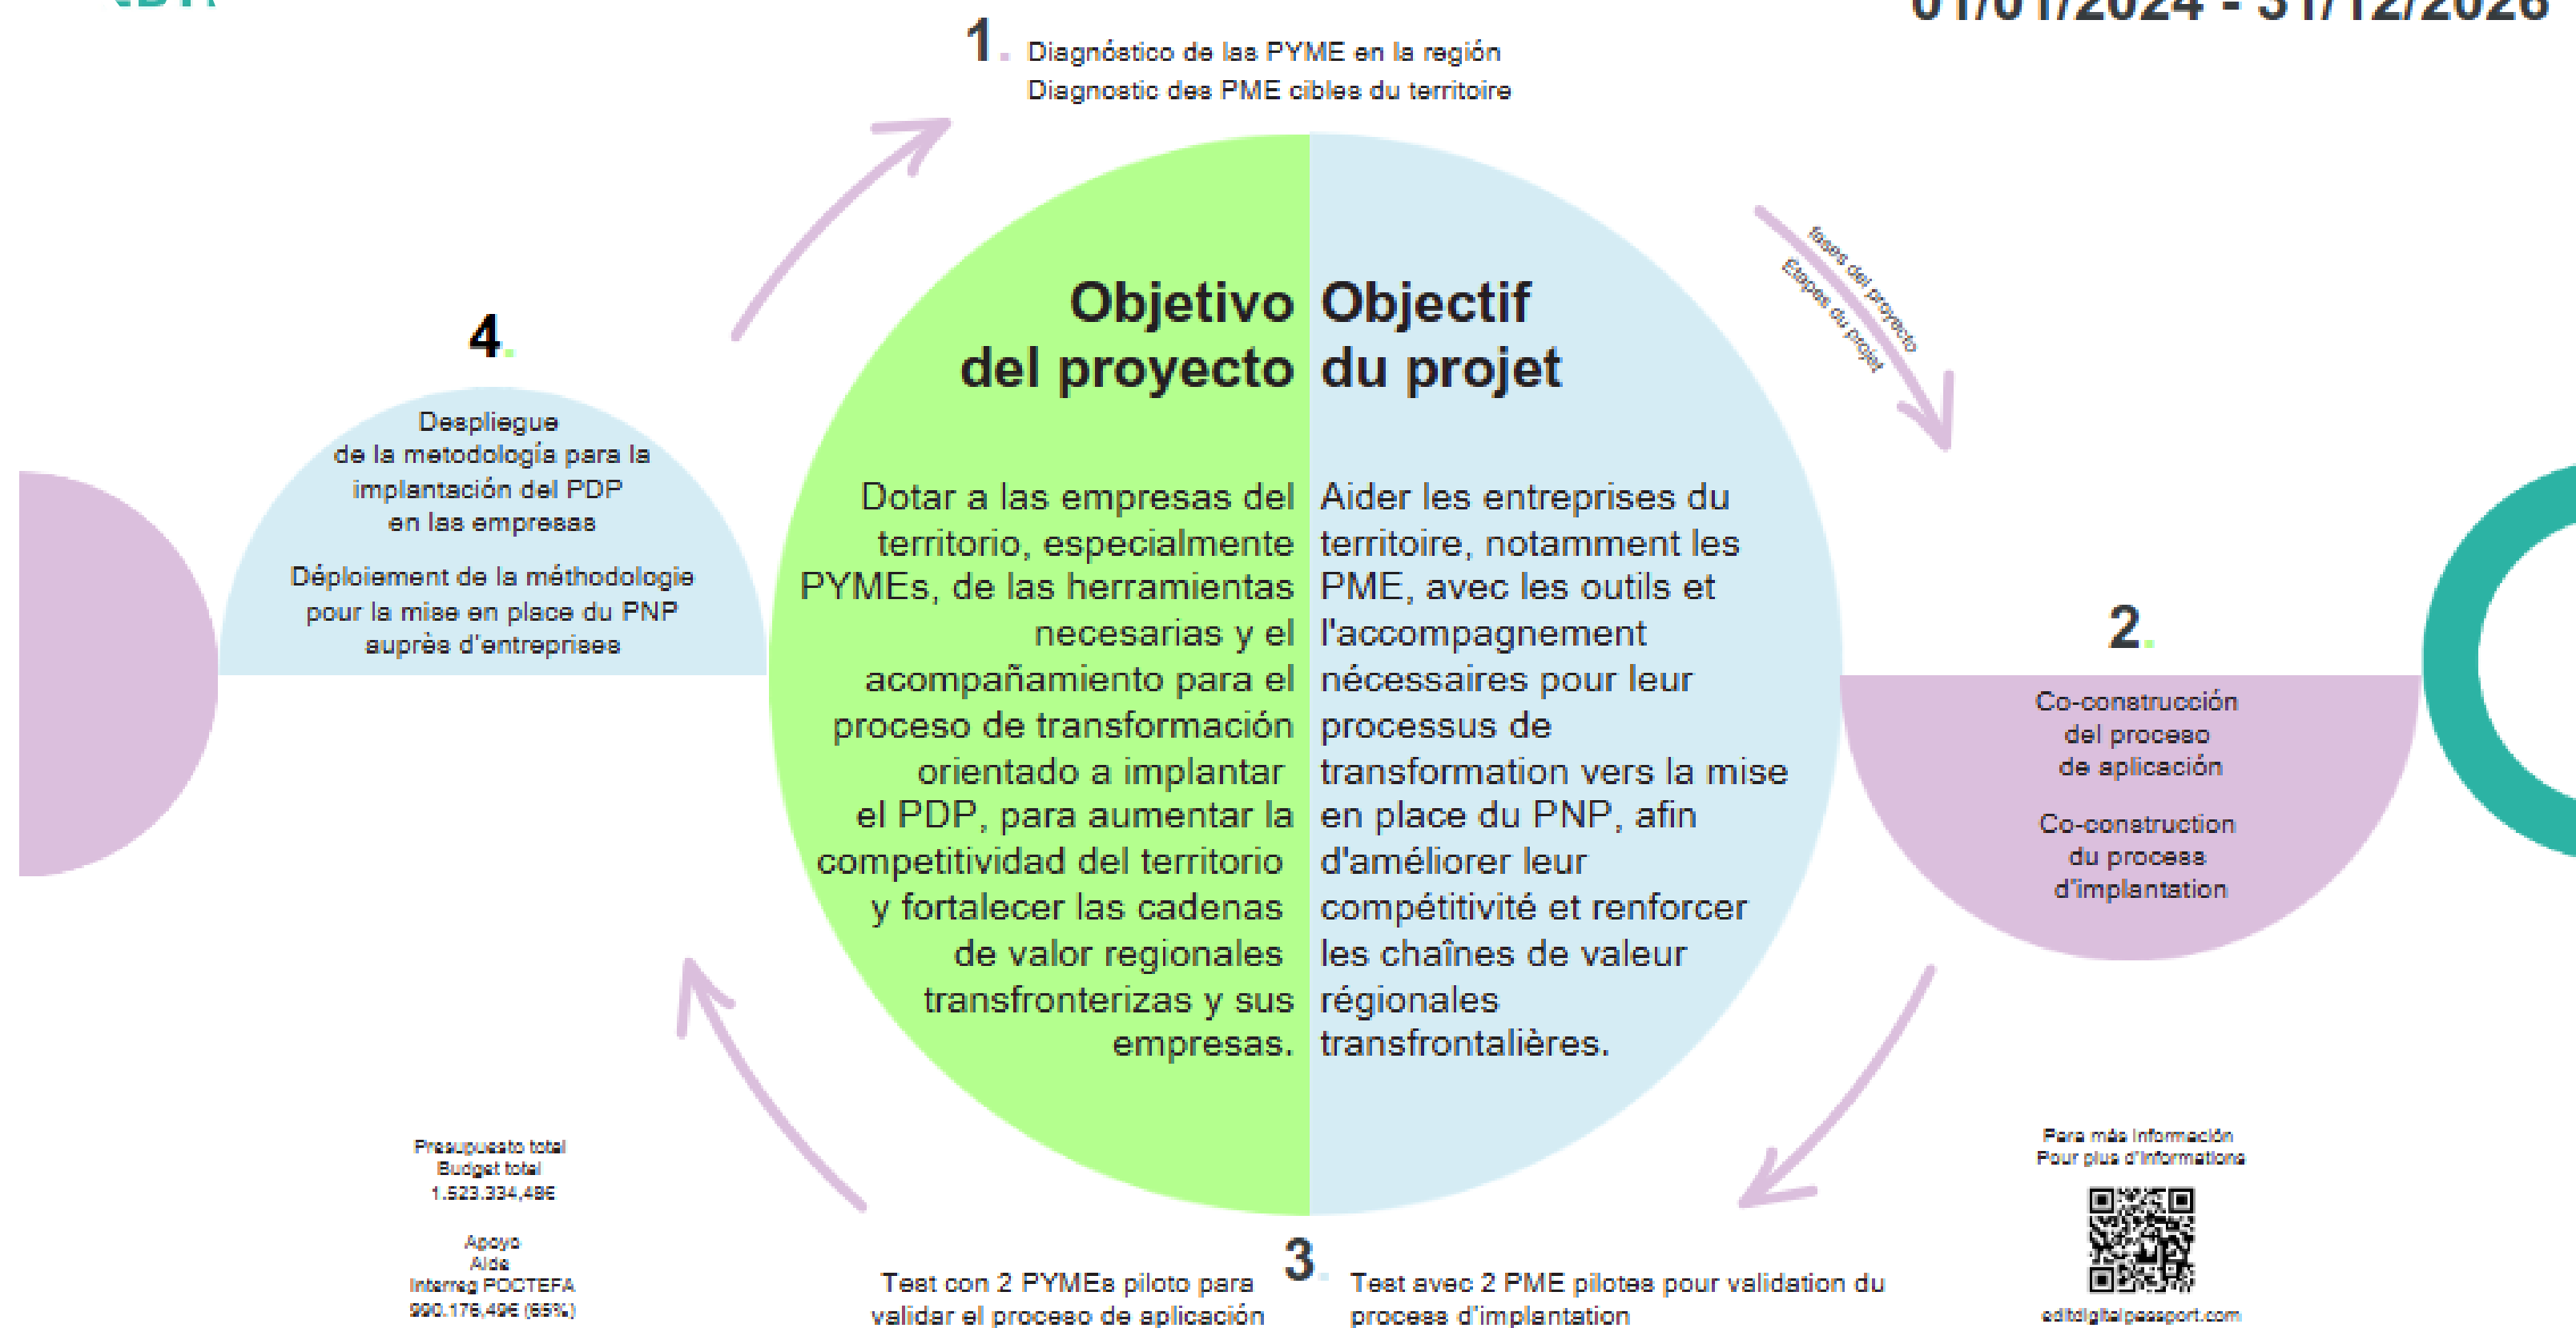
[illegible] 01/01/2024 - 31/12/2026

1. Diagnóstico de las PYME en la región
Diagnostic des PME cibles du territoire

fases del proyecto
Etapes du projet

Objetivo del proyecto

Dotar a las empresas del territorio, especialmente PYMEs, de las herramientas necesarias y el acompañamiento para el proceso de transformación orientado a implantar el PDP, para aumentar la competitividad del territorio y fortalecer las cadenas de valor regionales transfronterizas y sus empresas.

Objectif du projet

Aider les entreprises du territoire, notamment les PME, avec les outils et l'accompagnement nécessaires pour leur processus de transformation vers la mise en place du PNP, afin d'améliorer leur compétitivité et renforcer les chaînes de valeur régionales transfrontalières.

4.
Despliegue de la metodología para la implantación del PDP en las empresas

Déploiement de la méthodologie pour la mise en place du PNP auprès d'entreprises

2.
Co-construcción del proceso de aplicación

Co-construction du process d'implantation

3.
Test con 2 PYMEs piloto para validar el proceso de aplicación

Test avec 2 PME pilotes pour validation du process d'implantation

Presupuesto total
Budget total
1.523.334,48€

Apoyo
Aide
Interreg POCTEFA
990.176,49€ (65%)

Para más información
Pour plus d'informations

editdigitalpassport.com